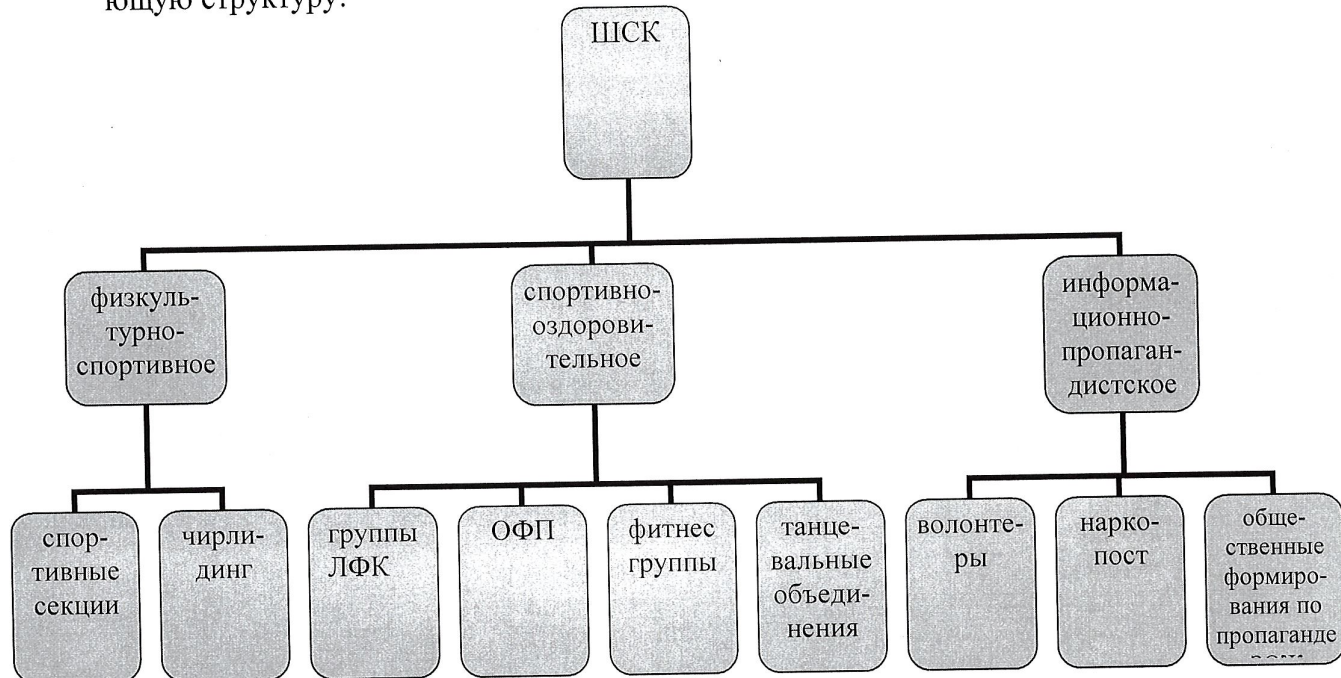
ющую структуру:

ШСК

физкультурно-спортивное

спортивно-оздоровительное

информационно-пропагандистское

спортивные секции

чирлидинг

группы ЛФК

ОФП

фитнес группы

танцевальные объединения

волонтеры

наркопост

общественные формирования по пропаганде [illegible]